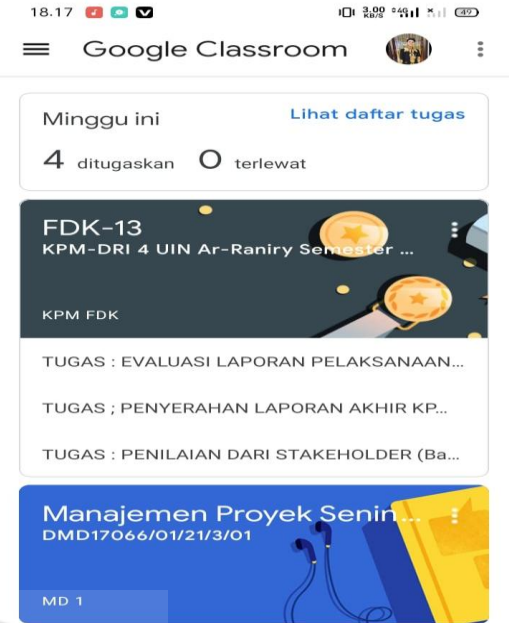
18.17

3,00 KB/S 4G 49

Google Classroom

Minggu ini

Lihat daftar tugas

4 ditugaskan 0 terlewat

FDK-13

KPM-DRI 4 UIN Ar-Raniry Semester ...

KPM FDK

TUGAS : EVALUASI LAPORAN PELAKSANAAN...

TUGAS ; PENYERAHAN LAPORAN AKHIR KP...

TUGAS : PENILAIAN DARI STAKEHOLDER (Ba...

Manajemen Proyek Senin...

DMD17066/01/21/3/01

MD 1